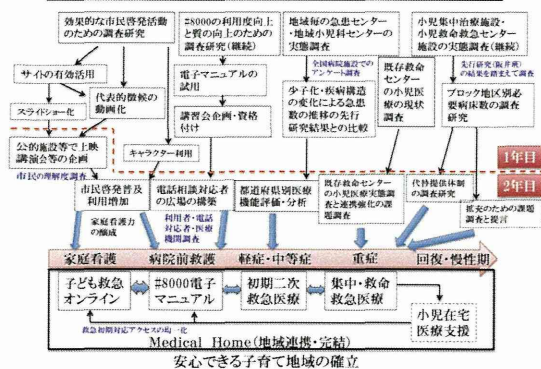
効果的な市民啓発活動のための調査研究

#8000の利用度向上と質の向上のための調査研究（継続）

地域毎の急患センター・地域小児科センターの実態調査

小児集中治療施設・小児救命救急センター施設の実態調査（継続）

サイトの有効活用

スライドショー化

代表的徴候の動画化

電子マニュアルの試用

全国病院協会でのアンケート調査

少子化・疾病構造の変化による急患数の推移の先行研究結果との比較

既存救命センターの小児医療の現状調査

先行研究（阪井班）の結果を踏まえて調査

ブロック地区別必要病床数の調査研究

公的施設等で上映講演会等の企画

市民の理解度調査

講習会企画・資格付け

キャラクター利用

1年目

2年目

市民啓発普及利用増加

家庭看護力の醸成

電話相談対応者の広域の構築

利用者・電話対応者・医療機関調査

都道府県別医療機能評価・分析

既存救命センターの小児医療実態調査と連携強化の課題調査

代替提供体制の調査研究

拡充のための課題調査と提言

家庭看護　病院前救護　軽症・中等症　重症　回復・慢性期

子ども救急オンライン

#8000電子マニュアル

初期二次救急医療

集中・救命救急医療

小児在宅医療支援

救急初期対応アクセスの均一化

Medical Home（地域連携・完結）

安心できる子育て地域の確立